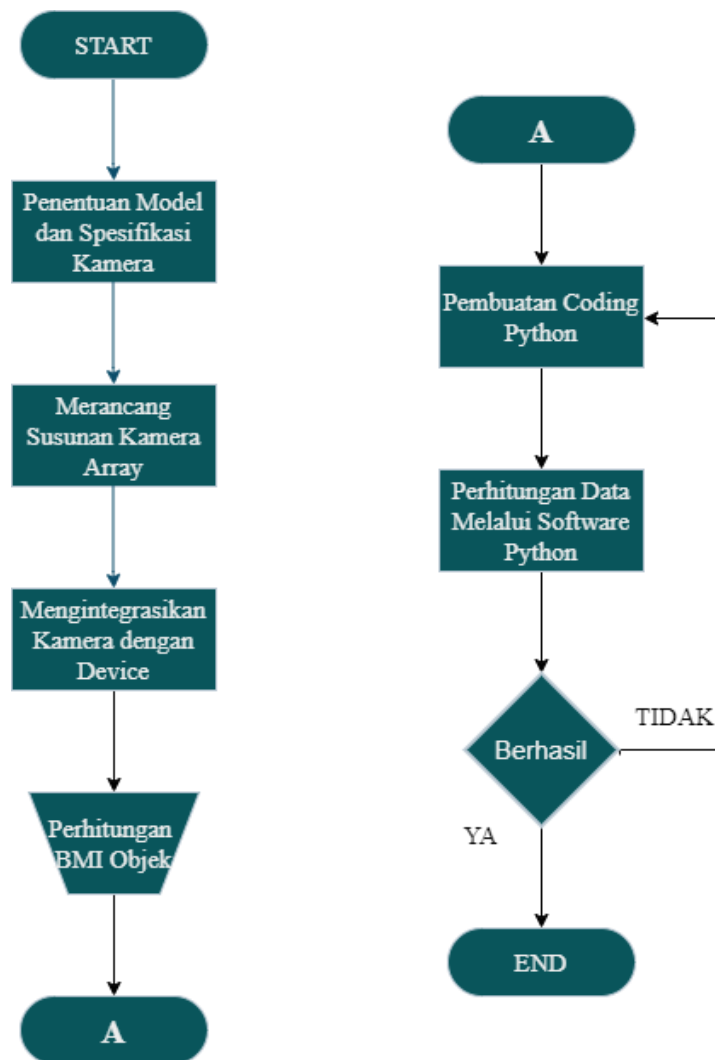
START

Penentuan Model dan Spesifikasi Kamera

Merancang Susunan Kamera Array

Mengintegrasikan Kamera dengan Device

Perhitungan BMI Objek

A

A

Pembuatan Coding Python

Perhitungan Data Melalui Software Python

Berhasil

TIDAK

YA

END